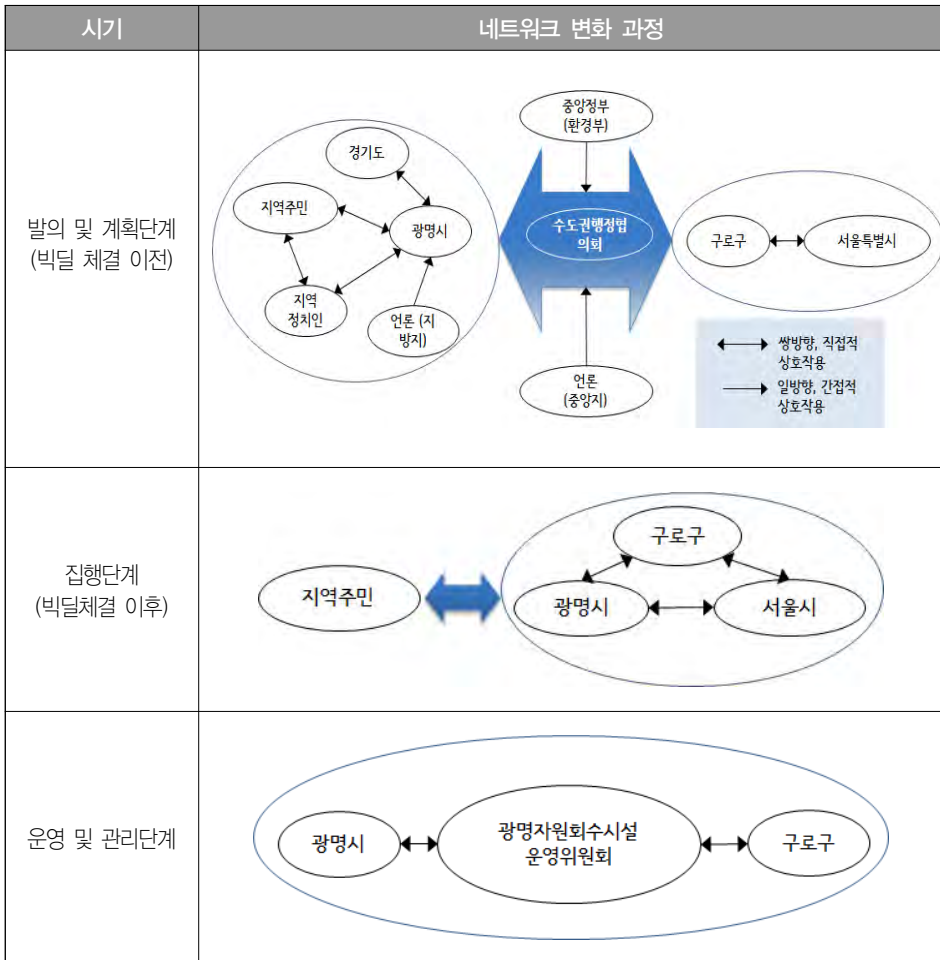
| 시기 | 네트워크 변화 과정 |
|---|---|
| 발의 및 계획단계 (빅딜 체결 이전) | 중앙정부 (환경부)<br>경기도<br>지역주민<br>광명시<br>지역 정치인<br>언론 (지방지)<br>수도권행정협의회<br>구로구<br>서울특별시<br>언론 (중앙지)<br>쌍방향, 직접적 상호작용<br>일방향, 간접적 상호작용 |
| 집행단계 (빅딜체결 이후) | 지역주민<br>구로구<br>광명시<br>서울시 |
| 운영 및 관리단계 | 광명시<br>광명자원회수시설 운영위원회<br>구로구 |